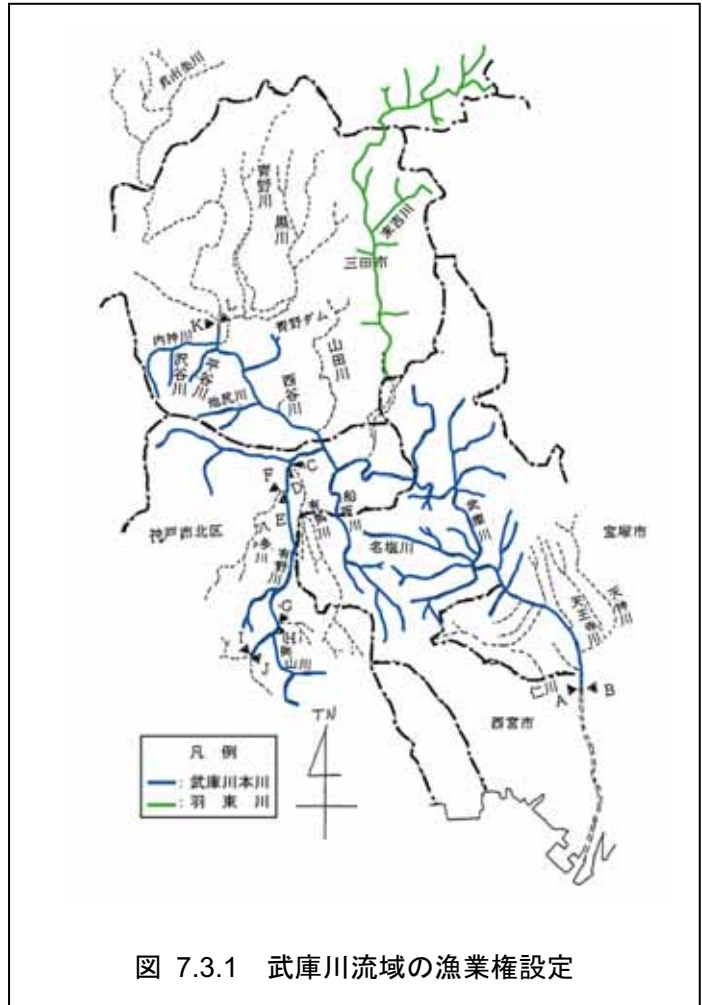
長出奥川

青野川

黒川

羽束川

三田市

内神川

K

L

青野ダム

山田川

沢谷川

有谷川

相尻川

西谷川

C

F

D

E

船坂川

有馬川

武庫川

宝塚市

神戸市北区

八多川

長尾川

名塩川

有野川

天神川

大多田川

G

H

I

J

仁川

A

B

西宮市

TN

凡 例

: 武庫川本川

: 羽 束 川

図 7.3.1 武庫川流域の漁業権設定